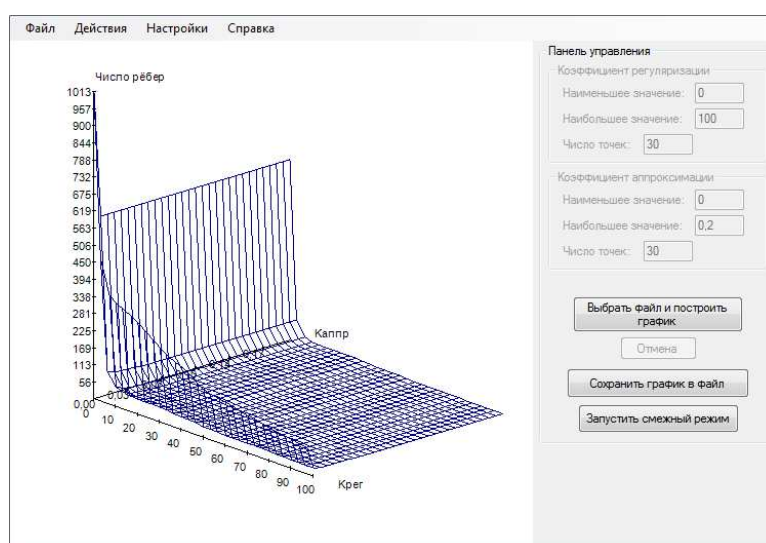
Файл Действия Настройки Справка

Число рёбер
1013
957
900
844
788
732
675
619
563
506
450
394
338
281
225
169
113
56
0,00
0
0,05
0,11
0,17
Каппр
10
20
30
40
50
60
70
80
90
100
Крег

Панель управления
Коэффициент регуляризации
Наименьшее значение: 0
Наибольшее значение: 100
Число точек: 30
Коэффициент аппроксимации
Наименьшее значение: 0
Наибольшее значение: 0,2
Число точек: 30
Выбрать файл и построить график
Отмена
Сохранить график в файл
Запустить смежный режим